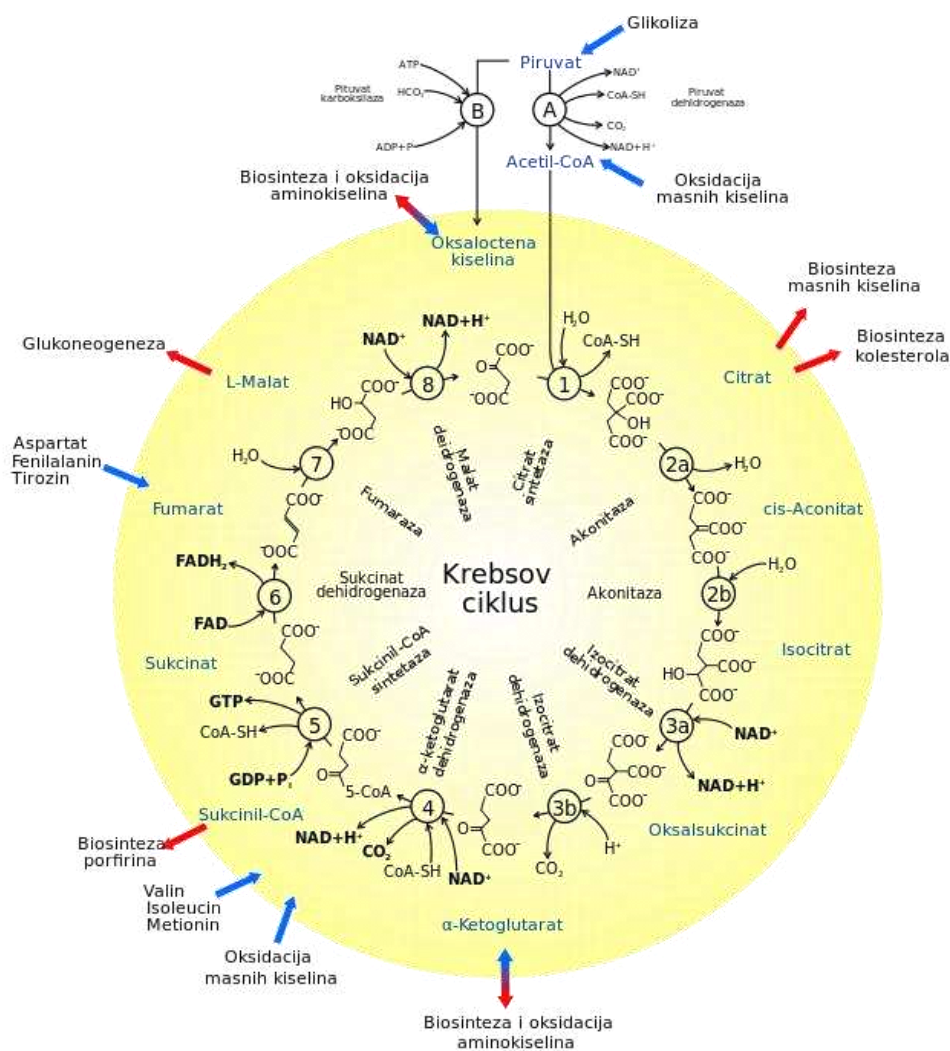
Glikoliza

Piruvat

ATP

Piruvat karboksilaza

$HCO_3^-$

ADP+P

B

A

$NAD^+$

CoA-SH

Piruvat dehidrogenaza

$CO_2$

$NAD+H^+$

Acetil-CoA

Biosinteza i oksidacija aminokiselina

Oksidacija masnih kiselina

Oksaloctena kiselina

Biosinteza masnih kiselina

Biosinteza kolesterola

Glukoneogeneza

L-Malat

Citrat

$NAD^+$

$NAD+H^+$

8

$COO^-$

$H_2O$

CoA-SH

1

Aspartat
Fenilalanin
Tirozin

$H_2O$

7

Malat dehidrogenaza

Citrat sintetaza

2a

$H_2O$

Fumarat

Fumaraza

Akonitaza

cis-Aconitat

$FADH_2$

6

FAD

Sukcinat dehidrogenaza

Krebsov ciklus

Akonitaza

2b

$H_2O$

Sukcinat

Isocitrat

GTP

CoA-SH

5

$GDP+P_i$

Sukcinil-CoA sintetaza

α-ketoglutarat dehidrogenaza

Izocitrat dehidrogenaza

Izocitrat dehidrogenaza

3a

$NAD^+$

$NAD+H^+$

5-CoA

Sukcinil-CoA

4

$NAD+H^+$

$CO_2$

CoA-SH

$NAD^+$

3b

$CO_2$

$H^+$

Oksalsukcinat

Biosinteza porfirina

Valin
Isoleucin
Metionin

Oksidacija masnih kiselina

α-Ketoglutarat

Biosinteza i oksidacija aminokiselina